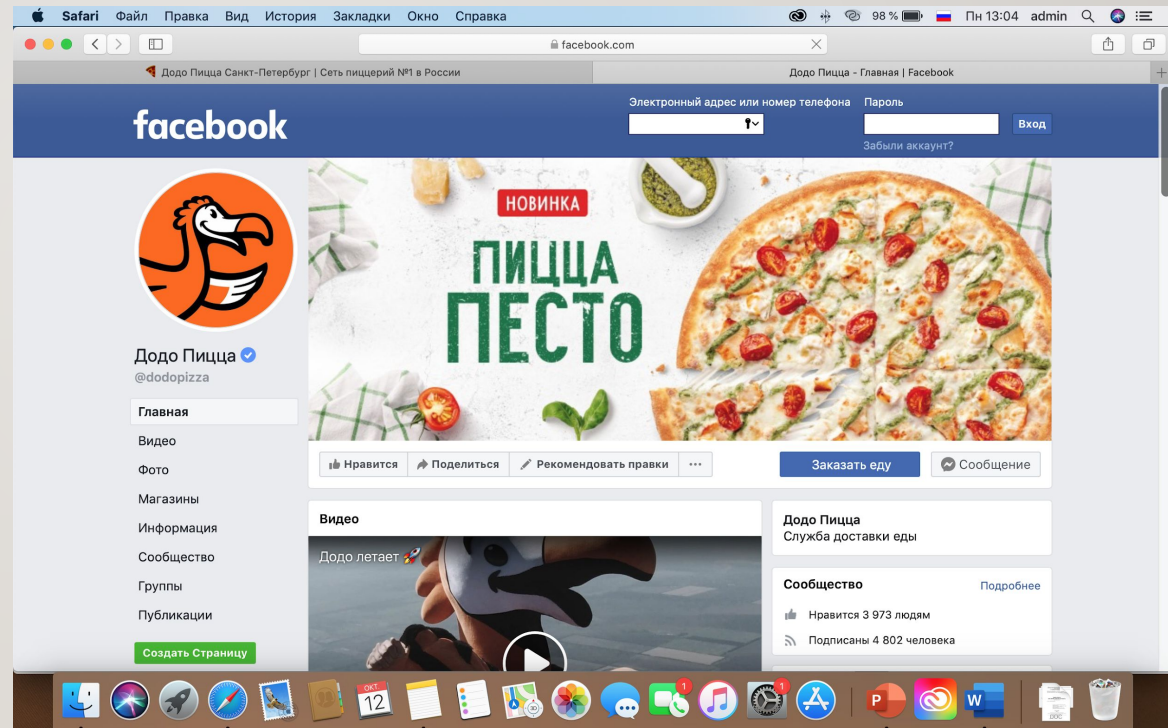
Safari Файл Правка Вид История Закладки Окно Справка 98 % Пн 13:04 admin

facebook.com

Додо Пицца Санкт-Петербург | Сеть пиццерий №1 в России

Додо Пицца - Главная | Facebook

facebook

Электронный адрес или номер телефона

Пароль

Вход

Забыли аккаунт?

НОВИНКА

ПИЦЦА ПЕСТО

Додо Пицца

@dodopizza

Главная

Видео

Фото

Магазины

Информация

Сообщество

Группы

Публикации

Создать Страницу

Нравится

Поделиться

Рекомендовать правки

Заказать еду

Сообщение

Видео

Додо летает

Додо Пицца

Служба доставки еды

Сообщество

Подробнее

Нравится 3 973 людям

Подписаны 4 802 человека

ОКТ

12